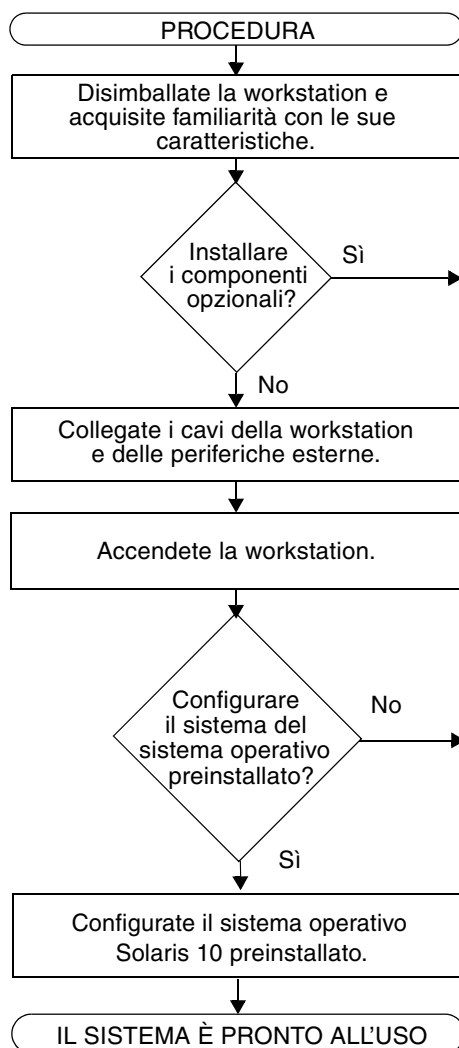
PROCEDURA

Disimballate la workstation e acquisite familiarità con le sue caratteristiche.

Installare i componenti opzionali?

Sì

No

Collegate i cavi della workstation e delle periferiche esterne.

Accendete la workstation.

Configurare il sistema del sistema operativo preinstallato?

No

Sì

Configurate il sistema operativo Solaris 10 preinstallato.

IL SISTEMA È PRONTO ALL'USO